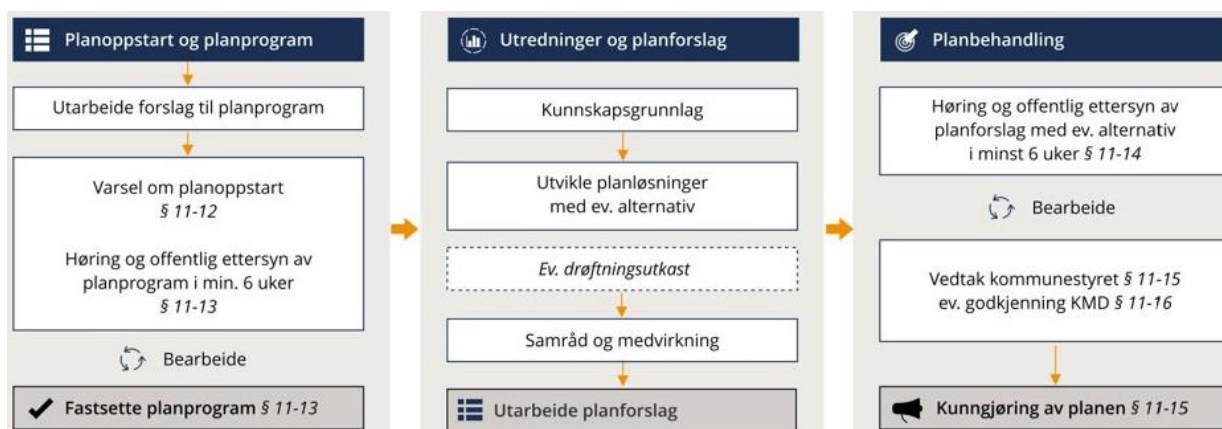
Planoppstart og planprogram

Utarbeide forslag til planprogram

Varsel om planoppstart
*§ 11-12*

Høring og offentlig ettersyn av planprogram i min. 6 uker
*§ 11-13*

Bearbeide

Fastsette planprogram *§ 11-13*

Utredninger og planforslag

Kunnskapsgrunnlag

Utvikle planløsninger med ev. alternativ

*Ev. drøftningsutkast*

Samråd og medvirkning

Utarbeide planforslag

Planbehandling

Høring og offentlig ettersyn av planforslag med ev. alternativ i minst 6 uker *§ 11-14*

Bearbeide

Vedtak kommunestyret *§ 11-15*
ev. godkjenning KMD *§ 11-16*

Kunngjøring av planen *§ 11-15*